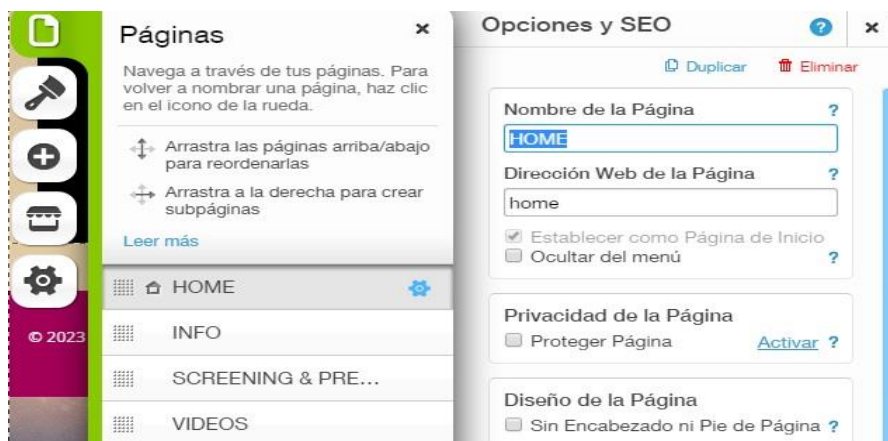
Páginas ×

Navega a través de tus páginas. Para volver a nombrar una página, haz clic en el icono de la rueda.

Arrastra las páginas arriba/abajo para reordenarlas

Arrastra a la derecha para crear subpáginas

Leer más

HOME

INFO

SCREENING & PRE...

VIDEOS

© 2023

Opciones y SEO ? ×

Duplicar Eliminar

Nombre de la Página ?

HOME

Dirección Web de la Página ?

home

Establecer como Página de Inicio

Ocultar del menú ?

Privacidad de la Página

Proteger Página Activar ?

Diseño de la Página

Sin Encabezado ni Pie de Página ?